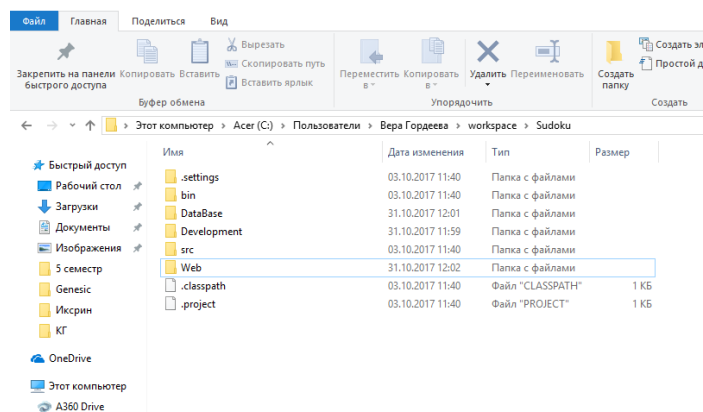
Файл Главная Поделиться Вид

Закрепить на панели быстрого доступа Копировать Вставить Вырезать Скопировать путь Вставить ярлык
Буфер обмена

Переместить в Копировать в Удалить Переименовать
Упорядочить

Создать папку Создать эл Простой д
Создать

Этот компьютер › Acer (C:) › Пользователи › Вера Гордеева › workspace › Sudoku

Быстрый доступ
Рабочий стол
Загрузки
Документы
Изображения
5 семестр
Genesic
Иксрин
КГ
OneDrive
Этот компьютер
A360 Drive

| Имя | Дата изменения | Тип | Размер |
|---|---|---|---|
| .settings | 03.10.2017 11:40 | Папка с файлами | |
| bin | 03.10.2017 11:40 | Папка с файлами | |
| DataBase | 31.10.2017 12:01 | Папка с файлами | |
| Development | 31.10.2017 11:59 | Папка с файлами | |
| src | 03.10.2017 11:40 | Папка с файлами | |
| Web | 31.10.2017 12:02 | Папка с файлами | |
| .classpath | 03.10.2017 11:40 | Файл "CLASSPATH" | 1 КБ |
| .project | 03.10.2017 11:40 | Файл "PROJECT" | 1 КБ |